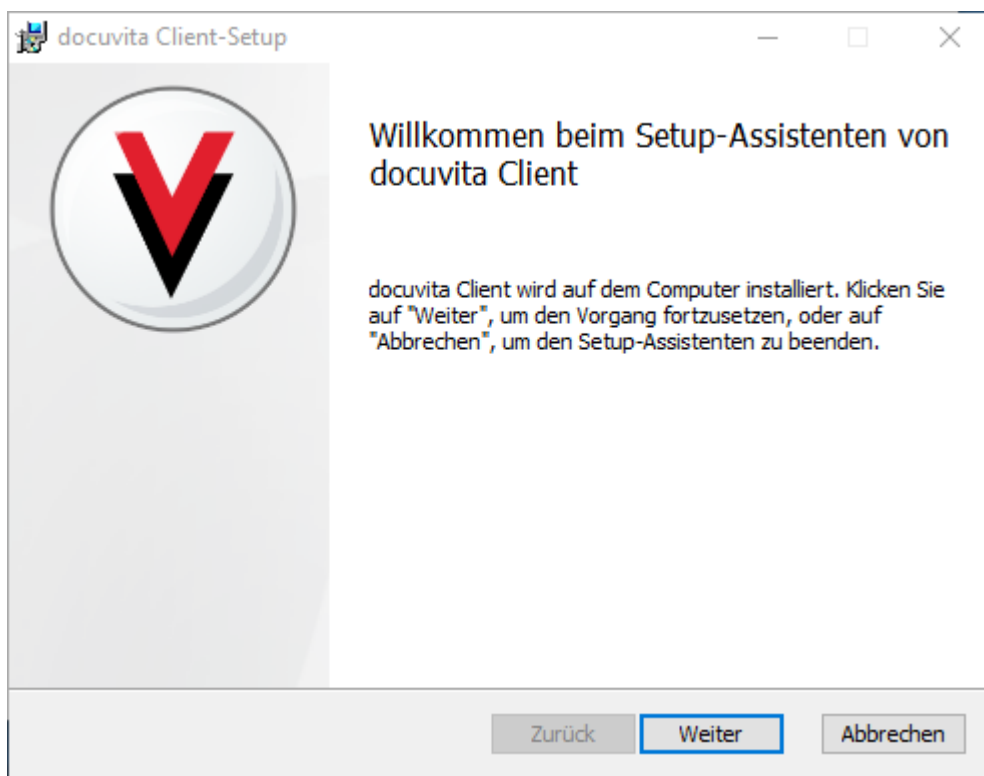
docuvita Client-Setup

Willkommen beim Setup-Assistenten von docuvita Client

docuvita Client wird auf dem Computer installiert. Klicken Sie auf "Weiter", um den Vorgang fortzusetzen, oder auf "Abbrechen", um den Setup-Assistenten zu beenden.

Zurück Weiter Abbrechen